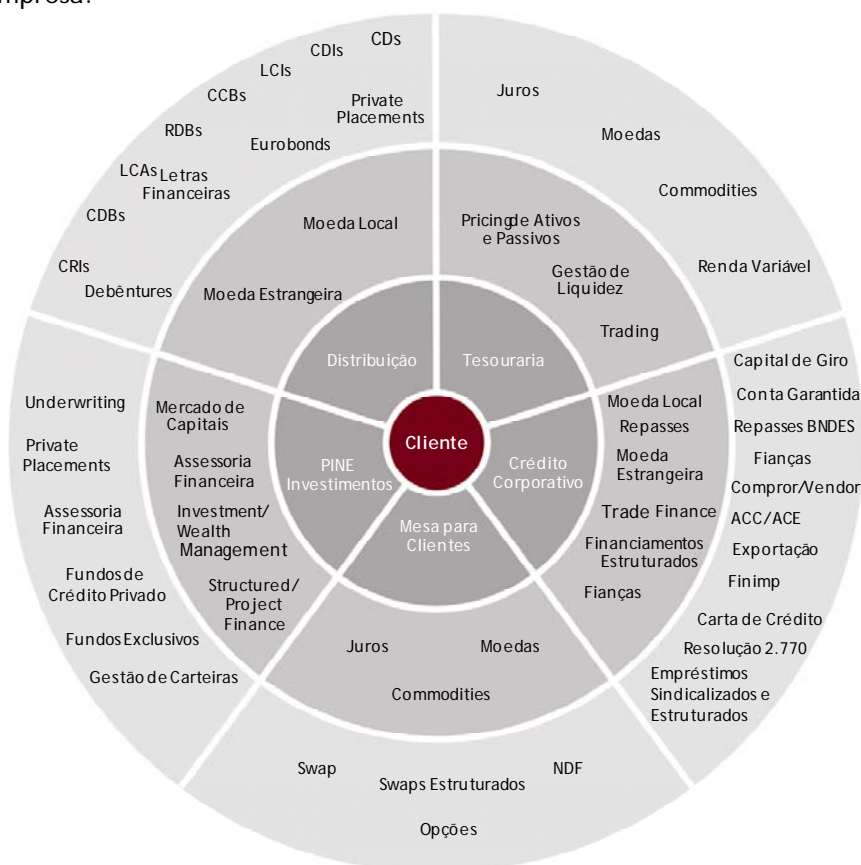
mpresa:

Cliente

Distribuição
Tesouraria
Crédito Corporativo
Mesa para Clientes
PINE Investimentos

Moeda Local
Moeda Estrangeira

CDs
CDIs
LCIs
CCBs
Private Placements
RDBs
Eurobonds
LCAs
Letras Financeiras
CDBs
CRIs
Debêntures

Pricing de Ativos e Passivos
Gestão de Liquidez
Trading

Juros
Moedas
Commodities
Renda Variável

Moeda Local
Repasses
Moeda Estrangeira
Trade Finance
Financiamentos Estruturados
Fianças

Capital de Giro
Conta Garantida
Repasses BNDES
Fianças
Compror/Vendor
ACC/ACE
Exportação
Finimp
Carta de Crédito
Resolução 2.770
Empréstimos Sindicalizados e Estruturados

Juros
Moedas
Commodities

Swap
Swaps Estruturados
NDF
Opções

Mercado de Capitais
Assessoria Financeira
Investment/ Wealth Management
Structured/ Project Finance

Underwriting
Private Placements
Assessoria Financeira
Fundos de Crédito Privado
Fundos Exclusivos
Gestão de Carteiras